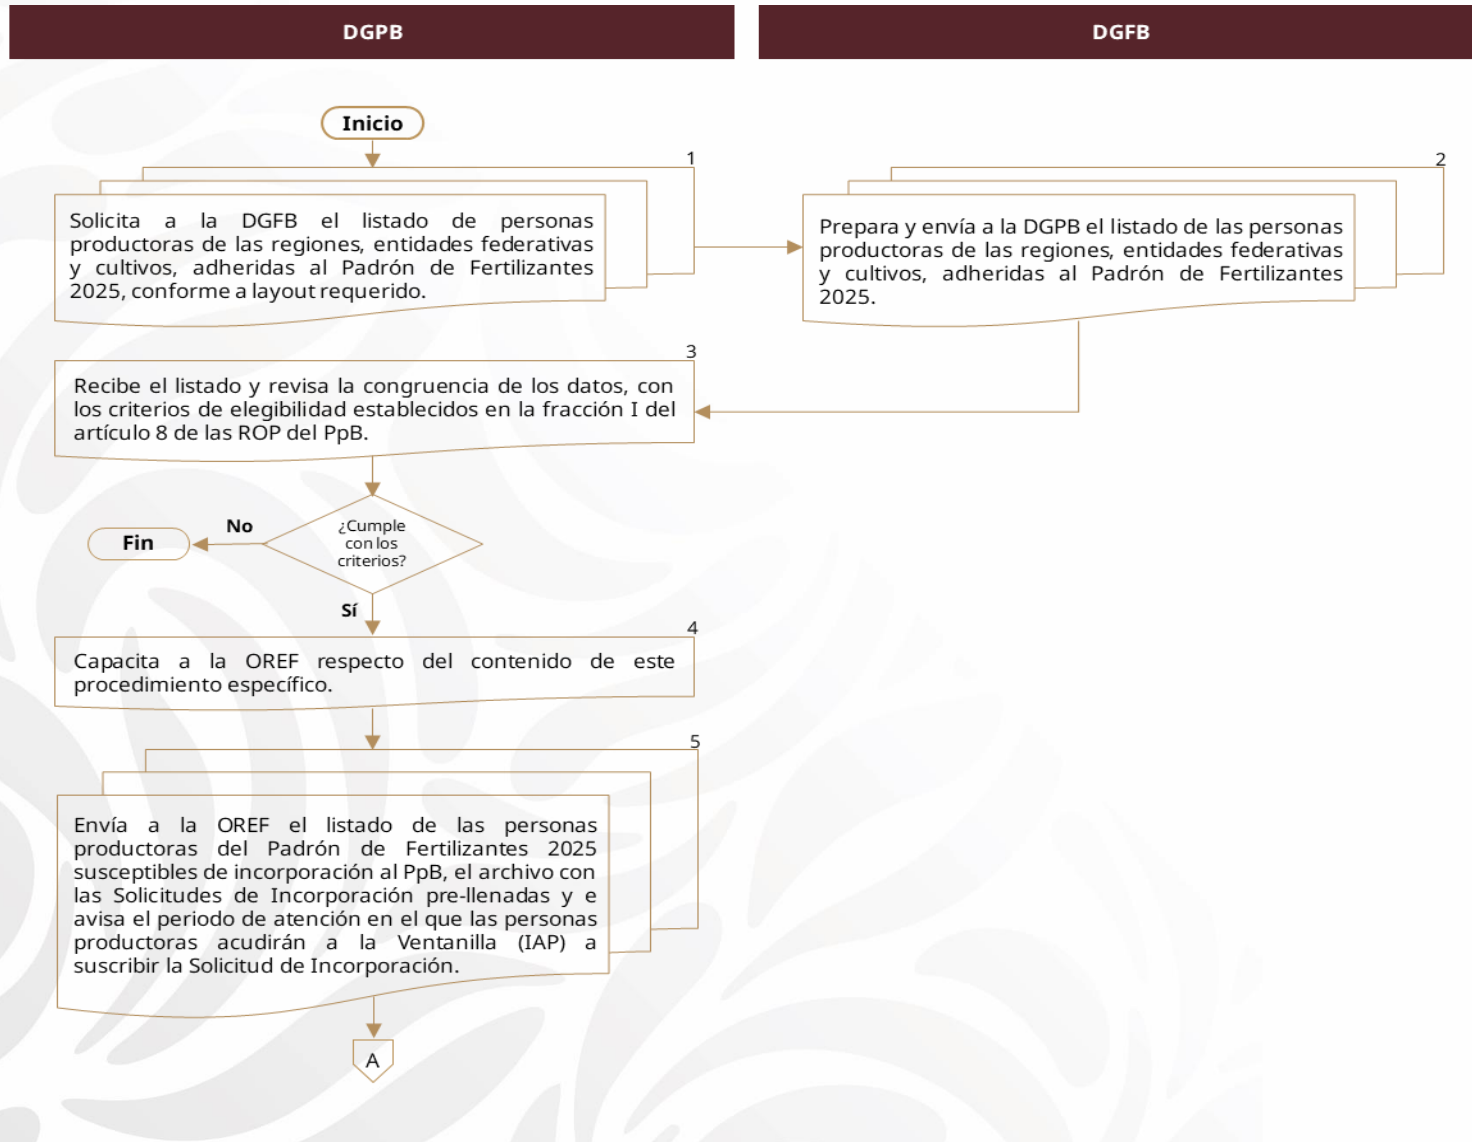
DGPB

DGFB

Inicio

1

Solicita a la DGFB el listado de personas productoras de las regiones, entidades federativas y cultivos, adheridas al Padrón de Fertilizantes 2025, conforme a layout requerido.

2

Prepara y envía a la DGPB el listado de las personas productoras de las regiones, entidades federativas y cultivos, adheridas al Padrón de Fertilizantes 2025.

3

Recibe el listado y revisa la congruencia de los datos, con los criterios de elegibilidad establecidos en la fracción I del artículo 8 de las ROP del PpB.

¿Cumple con los criterios?

No

Fin

Sí

4

Capacita a la OREF respecto del contenido de este procedimiento específico.

5

Envía a la OREF el listado de las personas productoras del Padrón de Fertilizantes 2025 susceptibles de incorporación al PpB, el archivo con las Solicitudes de Incorporación pre-llenadas y e avisa el periodo de atención en el que las personas productoras acudirán a la Ventanilla (IAP) a suscribir la Solicitud de Incorporación.

A